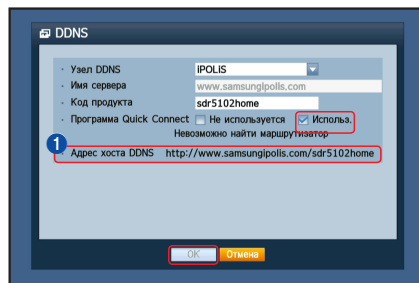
DDNS

• Узел DDNS IPOLIS
• Имя сервера www.samsungipolis.com
• Код продукта sdr5102home
• Программа Quick Connect Не используется Использ.
Невозможно найти маршрутизатор

1

• Адрес хоста DDNS http://www.samsungipolis.com/sdr5102home

OK Отмена